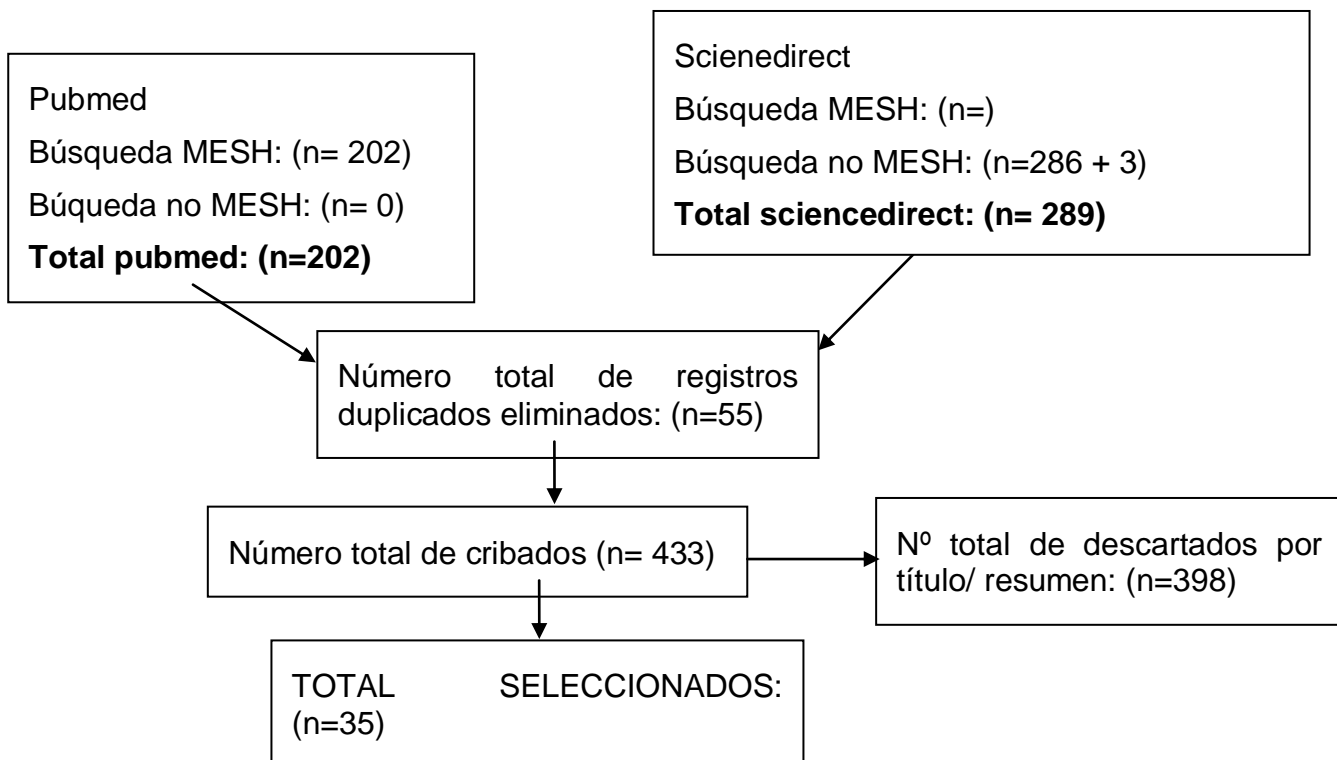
Pubmed
Búsqueda MESH: (n= 202)
Búqueda no MESH: (n= 0)
**Total pubmed: (n=202)**

Scienedirect
Búsqueda MESH: (n=)
Búsqueda no MESH: (n=286 + 3)
**Total sciencedirect: (n= 289)**

Número total de registros duplicados eliminados: (n=55)

Número total de cribados (n= 433)

Nº total de descartados por título/ resumen: (n=398)

TOTAL SELECCIONADOS: (n=35)